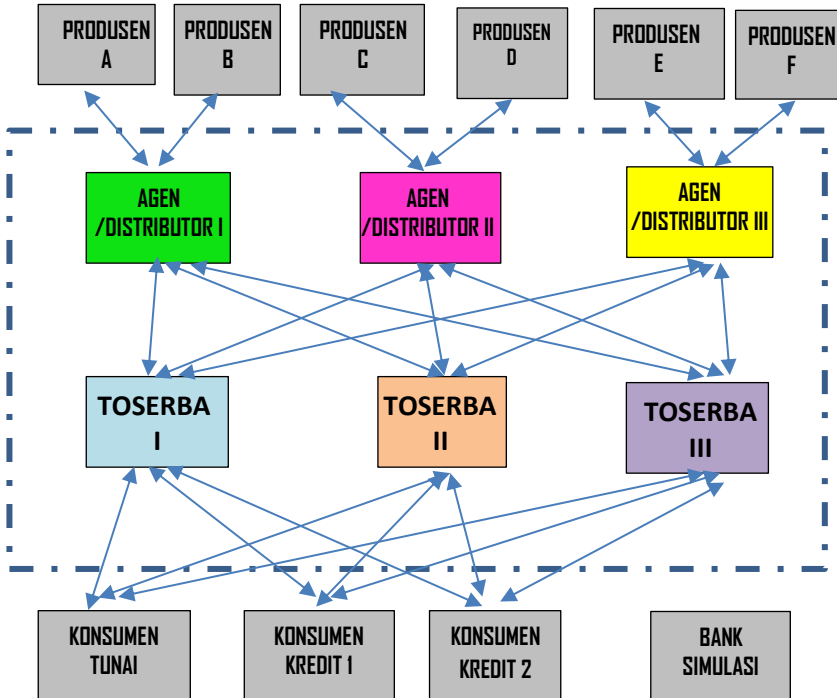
PRODUSEN A

PRODUSEN B

PRODUSEN C

PRODUSEN D

PRODUSEN E

PRODUSEN F

AGEN /DISTRIBUTOR I

AGEN /DISTRIBUTOR II

AGEN /DISTRIBUTOR III

TOSERBA I

TOSERBA II

TOSERBA III

KONSUMEN TUNAI

KONSUMEN KREDIT 1

KONSUMEN KREDIT 2

BANK SIMULASI